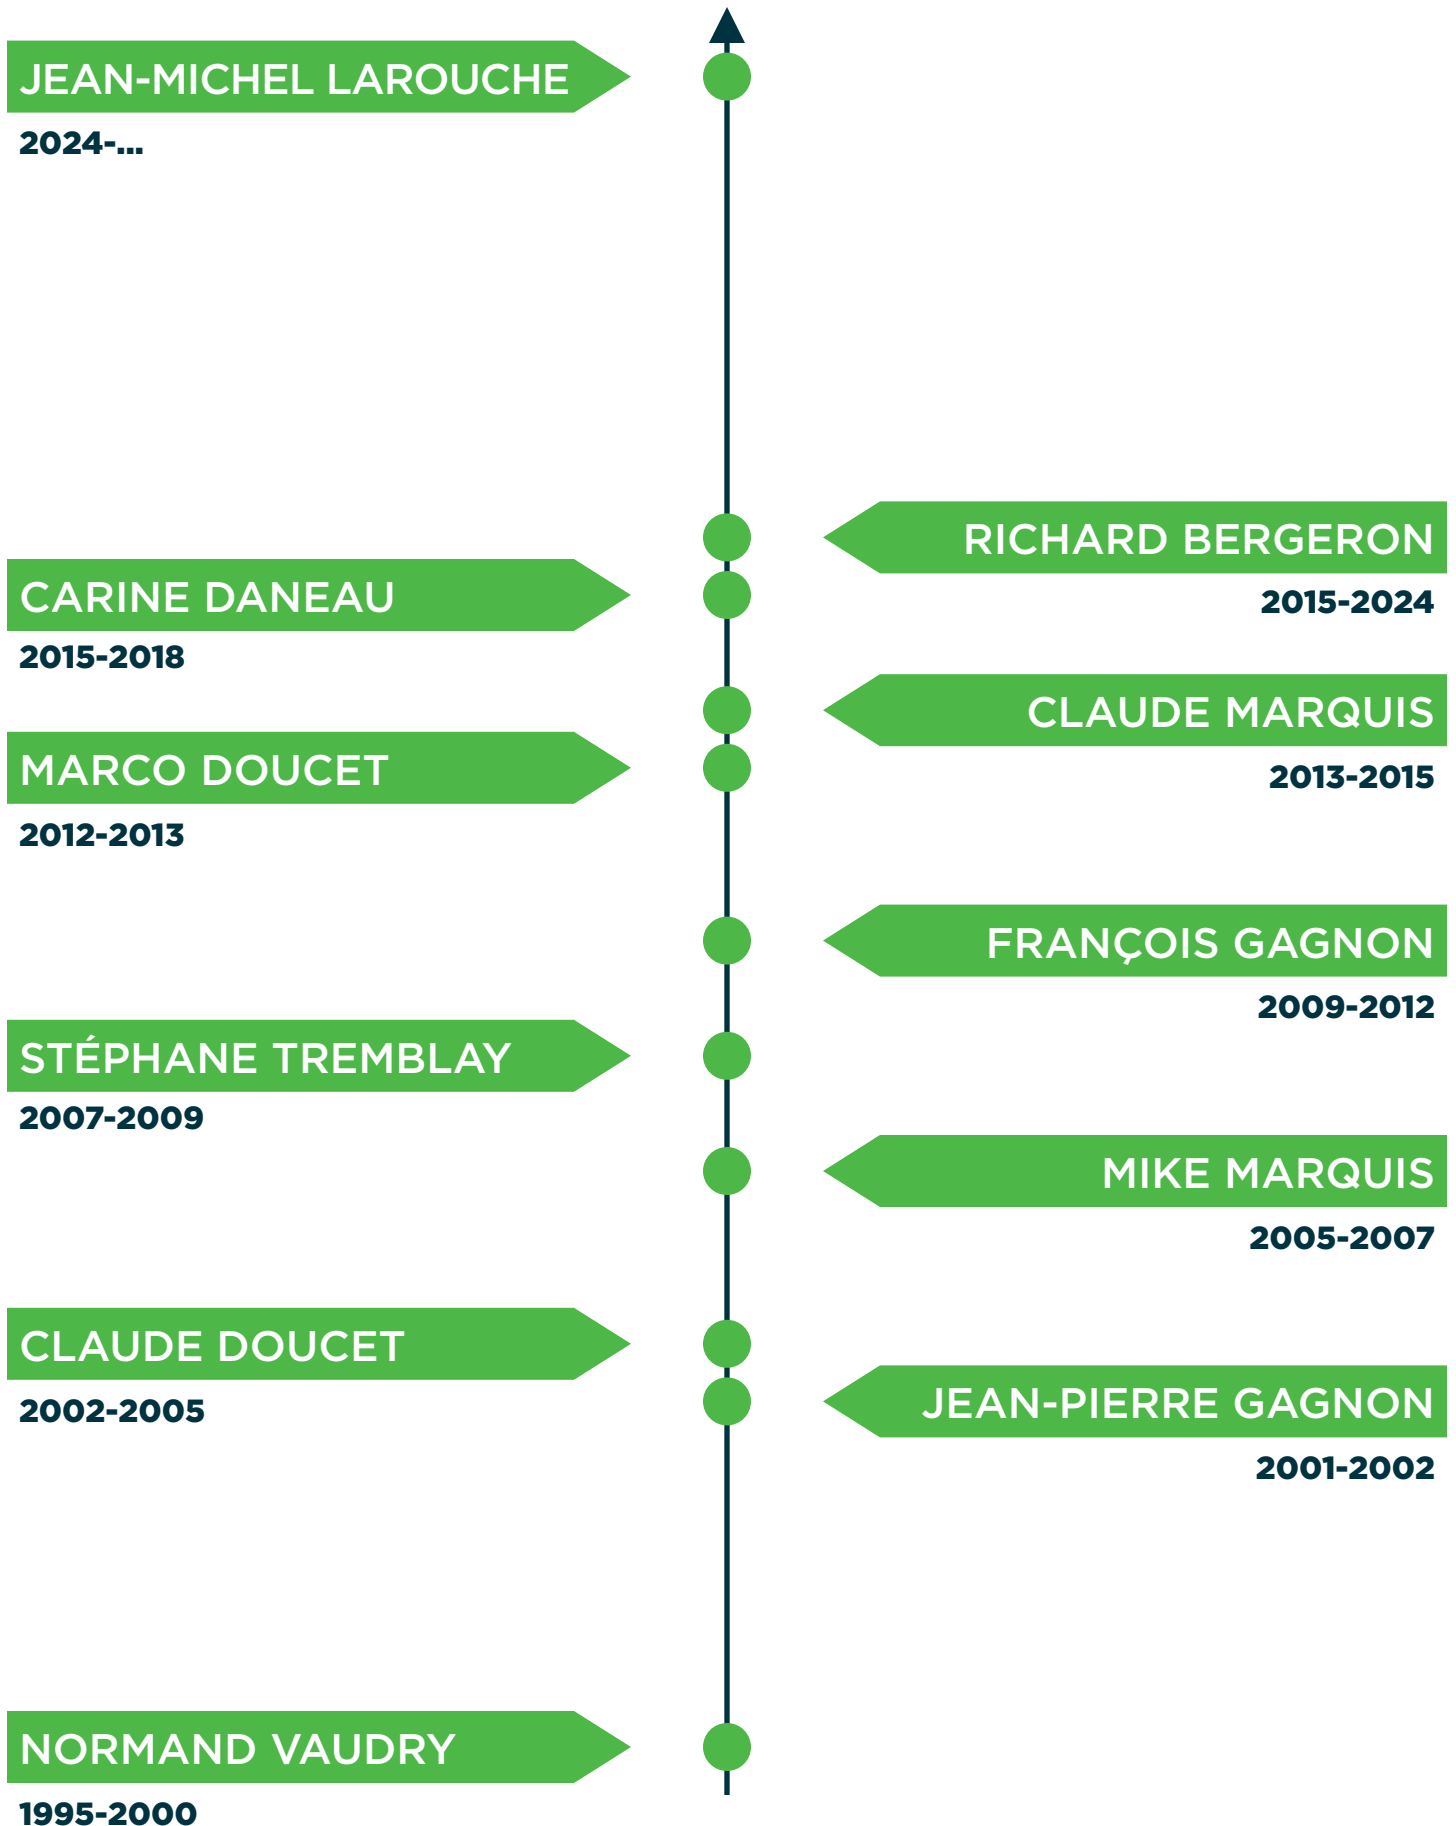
JEAN-MICHEL LAROUCHE
2024-...

RICHARD BERGERON
2015-2024

CARINE DANEAU
2015-2018

CLAUDE MARQUIS
2013-2015

MARCO DOUCET
2012-2013

FRANÇOIS GAGNON
2009-2012

STÉPHANE TREMBLAY
2007-2009

MIKE MARQUIS
2005-2007

CLAUDE DOUCET
2002-2005

JEAN-PIERRE GAGNON
2001-2002

NORMAND VAUDRY
1995-2000